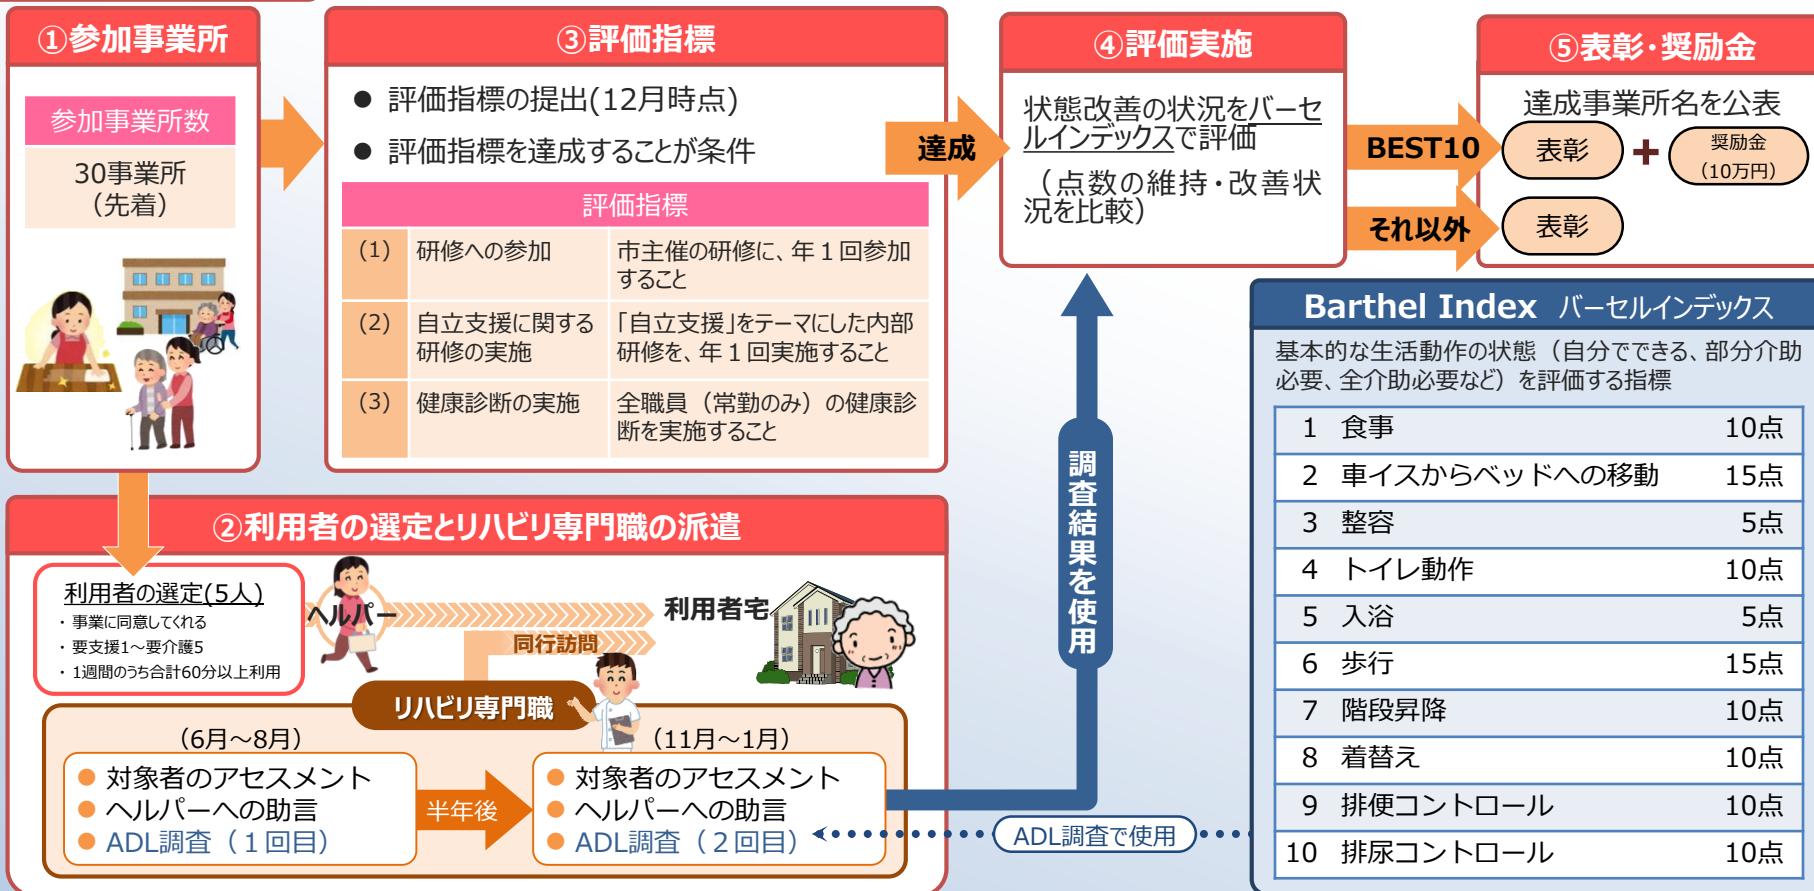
①参加事業所

参加事業所数

30事業所
（先着）

③評価指標

● 評価指標の提出(12月時点)
● 評価指標を達成することが条件

評価指標

| (1) | 研修への参加 | 市主催の研修に、年１回参加すること |
|---|---|---|
| (2) | 自立支援に関する研修の実施 | 「自立支援」をテーマにした内部研修を、年１回実施すること |
| (3) | 健康診断の実施 | 全職員（常勤のみ）の健康診断を実施すること |

達成

④評価実施

状態改善の状況をバーセルインデックスで評価
（点数の維持・改善状況を比較）

⑤表彰・奨励金

達成事業所名を公表

BEST10
表彰 ＋ 奨励金（10万円）

それ以外
表彰

調査結果を使用

Barthel Index バーセルインデックス

基本的な生活動作の状態（自分でできる、部分介助必要、全介助必要など）を評価する指標

| 1 | 食事 | 10点 |
|---|---|---|
| 2 | 車イスからベッドへの移動 | 15点 |
| 3 | 整容 | 5点 |
| 4 | トイレ動作 | 10点 |
| 5 | 入浴 | 5点 |
| 6 | 歩行 | 15点 |
| 7 | 階段昇降 | 10点 |
| 8 | 着替え | 10点 |
| 9 | 排便コントロール | 10点 |
| 10 | 排尿コントロール | 10点 |

②利用者の選定とリハビリ専門職の派遣

利用者の選定(5人)
・事業に同意してくれる
・要支援1～要介護5
・1週間のうち合計60分以上利用

ヘルパー
利用者宅
同行訪問
リハビリ専門職

（6月～8月）
● 対象者のアセスメント
● ヘルパーへの助言
● ADL調査（１回目）

半年後

（11月～1月）
● 対象者のアセスメント
● ヘルパーへの助言
● ADL調査（２回目）

ADL調査で使用